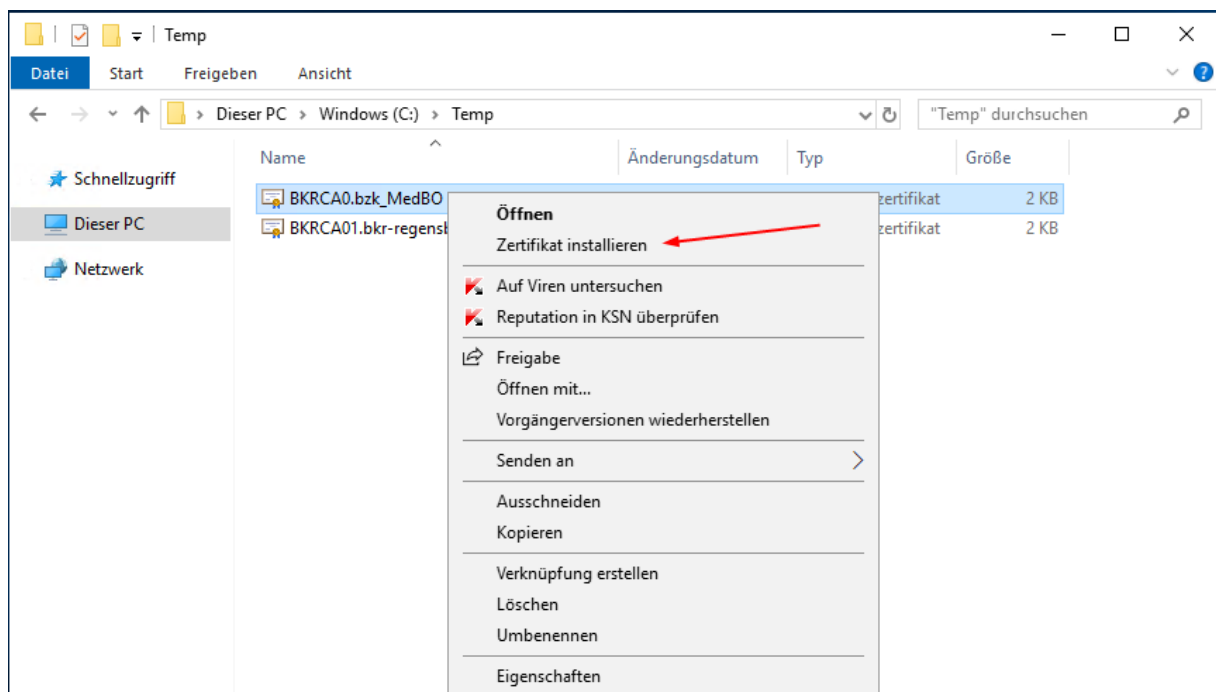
Temp

Datei Start Freigeben Ansicht

Dieser PC > Windows (C:) > Temp

"Temp" durchsuchen

Schnellzugriff
Dieser PC
Netzwerk

| Name | Änderungsdatum | Typ | Größe |
|---|---|---|---|
| BKRCA0.bzk_MedBO | | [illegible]ertifikat | 2 KB |
| BKRCA01.bkr-regensb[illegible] | | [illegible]ertifikat | 2 KB |

Öffnen
Zertifikat installieren
Auf Viren untersuchen
Reputation in KSN überprüfen
Freigabe
Öffnen mit...
Vorgängerversionen wiederherstellen
Senden an
Ausschneiden
Kopieren
Verknüpfung erstellen
Löschen
Umbenennen
Eigenschaften